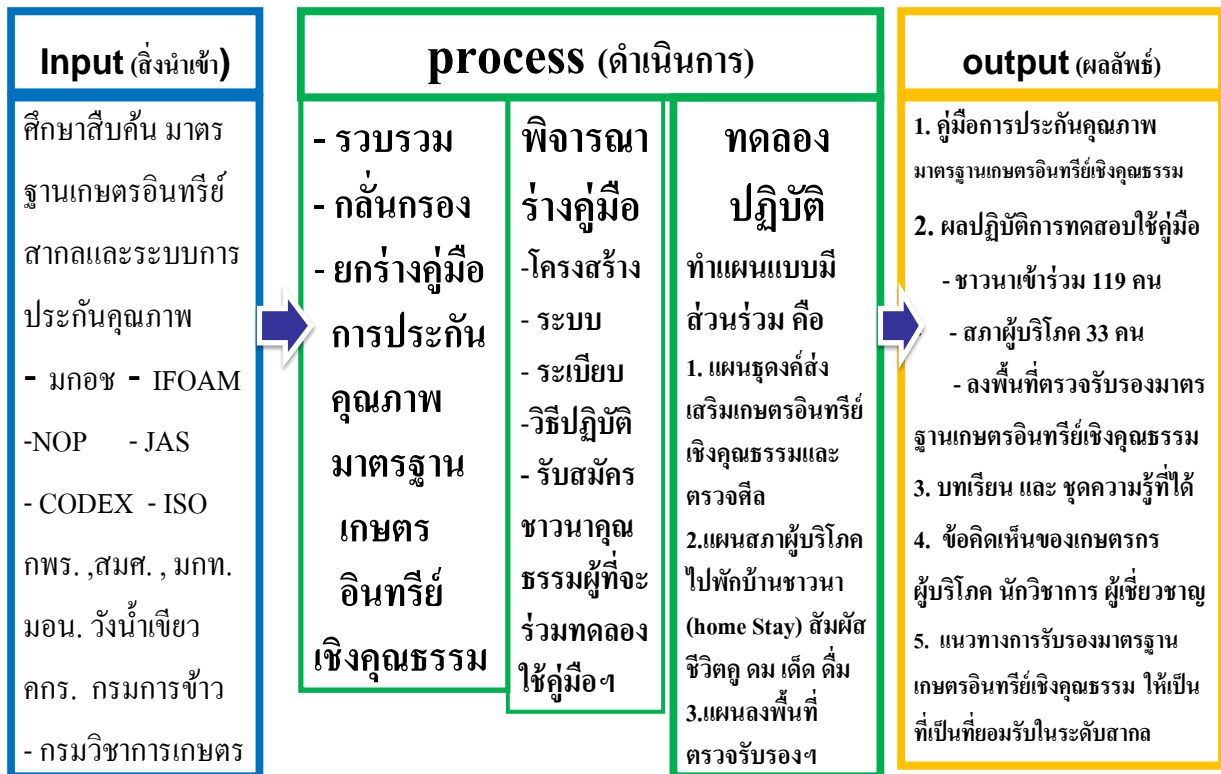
Input (สิ่งนำเข้า)

ศึกษาสืบค้น มาตรฐานเกษตรอินทรีย์สากลและระบบการประกันคุณภาพ

- มกอช - IFOAM

-NOP - JAS

- CODEX - ISO

กพร. ,สมศ. , มกท. มอน. วังน้ำเขียว คกร. กรมการข้าว

- กรมวิชาการเกษตร

process (ดำเนินการ)

- รวบรวม

- กลั่นกรอง

- ยกร่างคู่มือการประกันคุณภาพมาตรฐานเกษตรอินทรีย์เชิงคุณธรรม

พิจารณาร่างคู่มือ

-โครงสร้าง

- ระบบ

- ระเบียบ

-วิธีปฏิบัติ

- รับสมัครชาวนาคุณธรรมผู้ที่จะร่วมทดลองใช้คู่มือฯ

ทดลองปฏิบัติ

ทำแผนแบบมีส่วนร่วม คือ

1. แผนชุดงค์ส่งเสริมเกษตรอินทรีย์เชิงคุณธรรมและตรวจศีล

2.แผนสภาผู้บริโภคไปพักบ้านชาวนา (home Stay) สัมผัสชีวิตดู ดม เด็ด ดื่ม

3.แผนลงพื้นที่ตรวจรับรองฯ

output (ผลลัพธ์)

1. คู่มือการประกันคุณภาพมาตรฐานเกษตรอินทรีย์เชิงคุณธรรม

2. ผลปฏิบัติการทดสอบใช้คู่มือ

- ชาวนาเข้าร่วม 119 คน

- สภาผู้บริโภค 33 คน

- ลงพื้นที่ตรวจรับรองมาตรฐานเกษตรอินทรีย์เชิงคุณธรรม

3. บทเรียน และ ชุดความรู้ที่ได้

4. ข้อคิดเห็นของเกษตรกร ผู้บริโภค นักวิชาการ ผู้เชี่ยวชาญ

5. แนวทางการรับรองมาตรฐานเกษตรอินทรีย์เชิงคุณธรรม ให้เป็นที่เป็นที่ยอมรับในระดับสากล